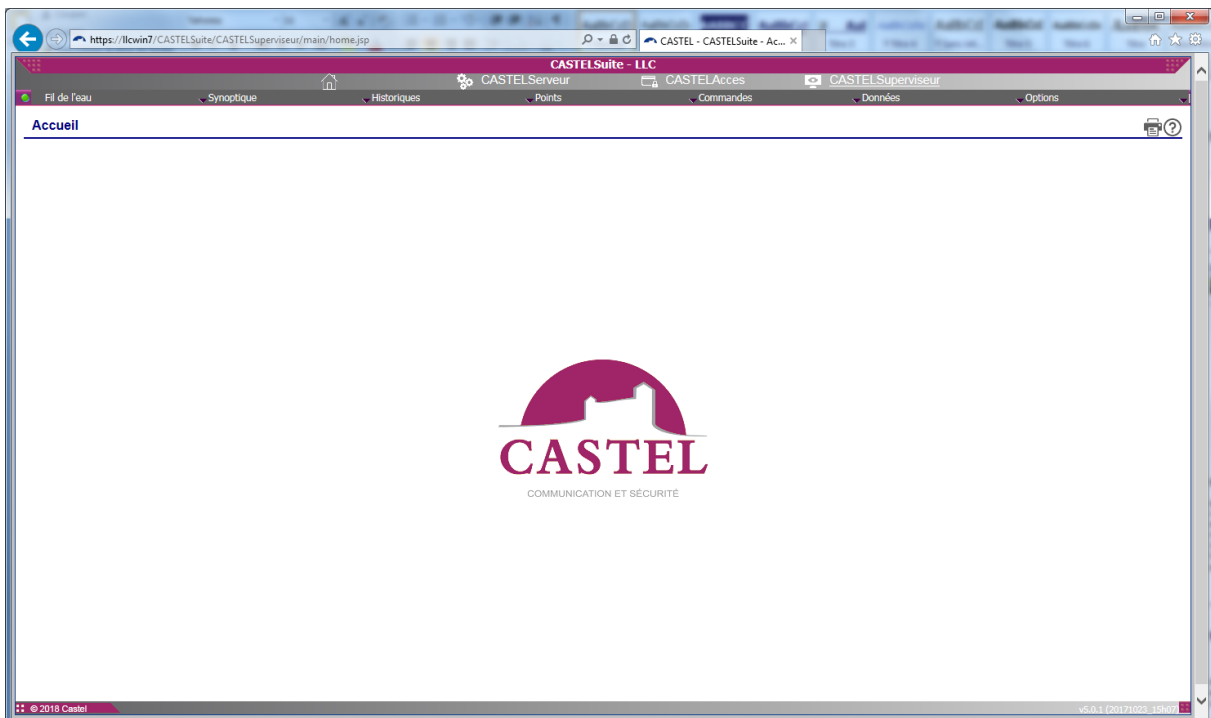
https://llcwin7/CASTELSuite/CASTELSuperviseur/main/home.jsp

CASTEL - CASTELSuite - Ac...

CASTELSuite - LLC

CASTELServeur CASTELAcces CASTELSuperviseur

Fil de l'eau Synoptique Historiques Points Commandes Données Options

Accueil

CASTEL

COMMUNICATION ET SÉCURITÉ

© 2018 Castel

v5.0.1 (20171023_15h07)